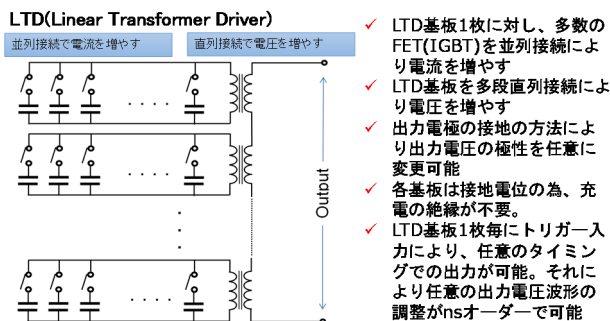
LTD(Linear Transformer Driver)

並列接続で電流を増やす

直列接続で電圧を増やす

Output

✓ LTD基板1枚に対し、多数のFET(IGBT)を並列接続により電流を増やす

✓ LTD基板を多段直列接続により電圧を増やす

✓ 出力電極の接地の方法により出力電圧の極性を任意に変更可能

✓ 各基板は接地電位の為、充電の絶縁が不要。

✓ LTD基板1枚毎にトリガー入力により、任意のタイミングでの出力が可能。それにより任意の出力電圧波形の調整がnsオーダーで可能